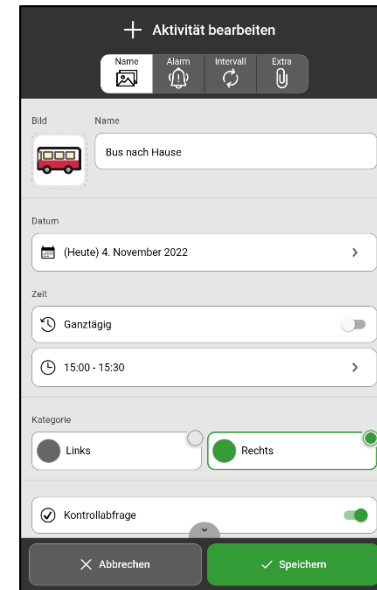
+ Aktivität bearbeiten

Name
Alarm
Intervall
Extra

Bild
Name

Bus nach Hause

Datum

(Heute) 4. November 2022 >

Zeit

Ganztägig

15:00 - 15:30 >

Kategorie

Links
Rechts

Kontrollabfrage

× Abbrechen
✓ Speichern